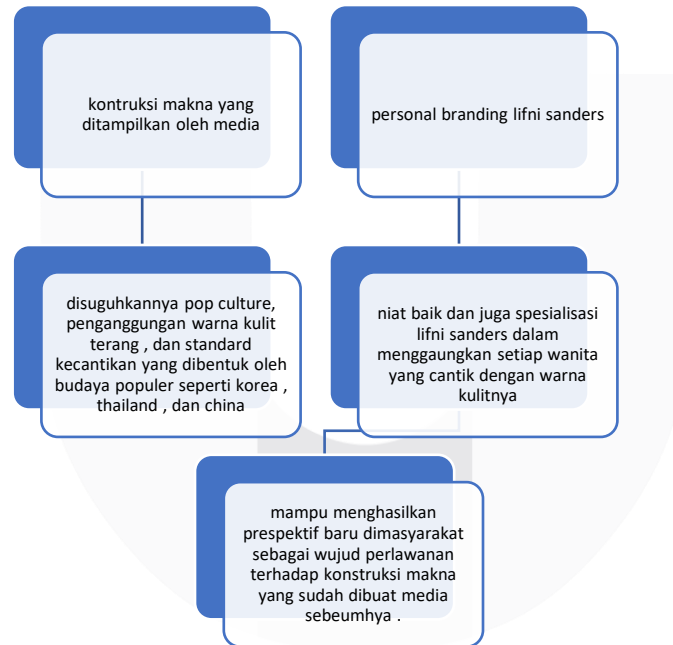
kontruksi makna yang ditampilkan oleh media

personal branding lifni sanders

disuguhkannya pop culture, penganggungan warna kulit terang , dan standard kecantikan yang dibentuk oleh budaya populer seperti korea , thailand , dan china

niat baik dan juga spesialisasi lifni sanders dalam menggaungkan setiap wanita yang cantik dengan warna kulitnya

mampu menghasilkan prespektif baru dimasyarakat sebagai wujud perlawanan terhadap konstruksi makna yang sudah dibuat media sebeumhya .